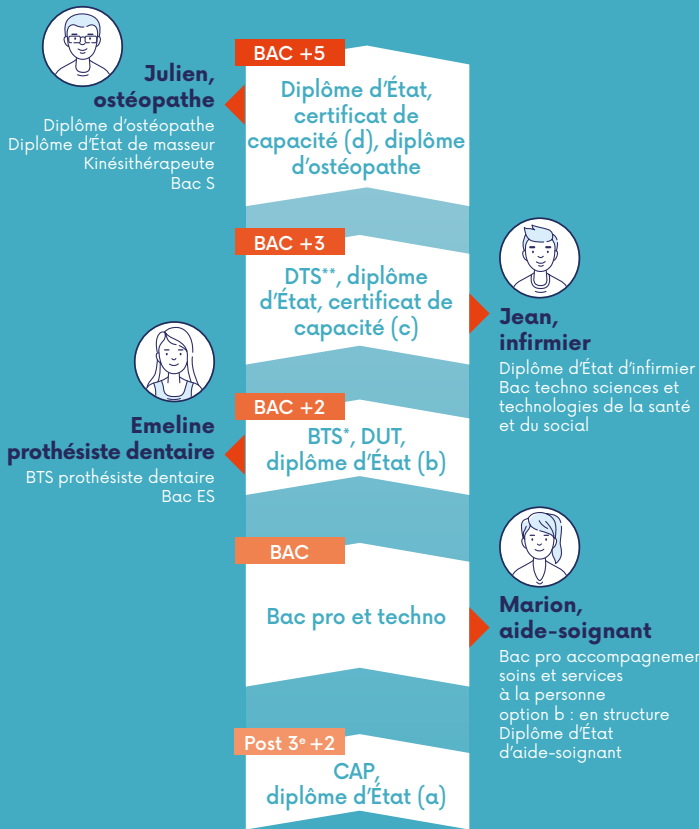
BAC +5

Diplôme d'État, certificat de capacité (d), diplôme d'ostéopathe

Julien, ostéopathe

Diplôme d'ostéopathe
Diplôme d'État de masseur Kinésithérapeute
Bac S

BAC +3

DTS**, diplôme d'État, certificat de capacité (c)

Jean, infirmier

Diplôme d'État d'infirmier
Bac techno sciences et technologies de la santé et du social

BAC +2

BTS*, DUT, diplôme d'État (b)

Emeline prothésiste dentaire

BTS prothésiste dentaire
Bac ES

BAC

Bac pro et techno

Marion, aide-soignant

Bac pro accompagnemen soins et services à la personne option b : en structure
Diplôme d'État d'aide-soignant

Post 3$^e$ +2

CAP, diplôme d'État (a)